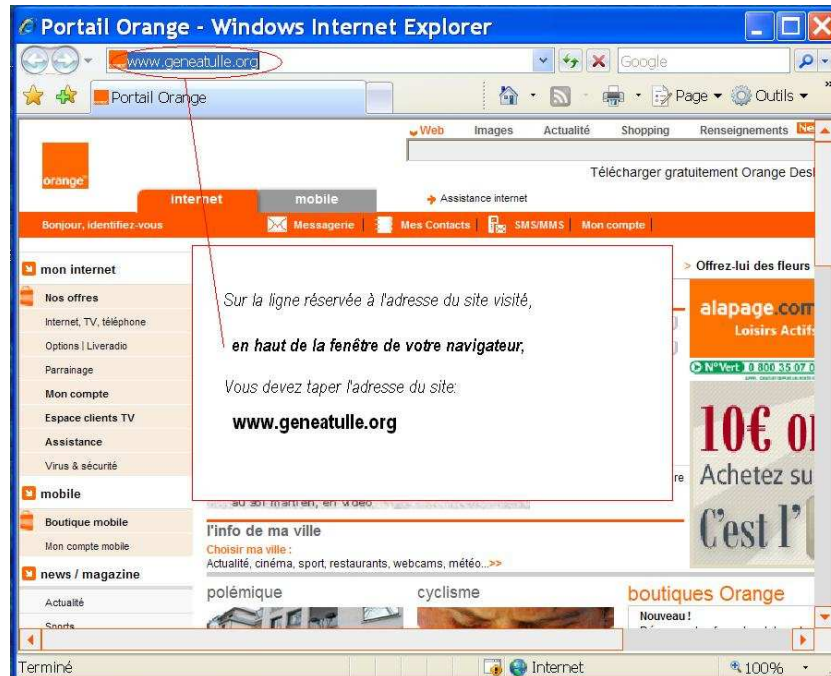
Portail Orange - Windows Internet Explorer

www.geneatulle.org

Google

Portail Orange

Page ▾ Outils ▾

Web Images Actualité Shopping Renseignements Ne

Télécharger gratuitement Orange Des

orange

internet mobile

Assistance internet

Bonjour, identifiez-vous Messagerie Mes Contacts SMS/MMS Mon compte

mon internet

Nos offres

Internet, TV, téléphone

Options | Liveradio

Parrainage

Mon compte

Espace clients TV

Assistance

Virus & sécurité

mobile

Boutique mobile

Mon compte mobile

news / magazine

Actualité

Sports

Sur la ligne réservée à l'adresse du site visité,

en haut de la fenêtre de votre navigateur,

Vous devez taper l'adresse du site:

www.geneatulle.org

> Offrez-lui des fleurs

alapage.com

Loisirs Actifs

N°Vert 0 800 35 07 0

10€ O

Achetez su

C'est l'

re

au soi maintien, en vidéo

l'info de ma ville

Choisir ma ville :

Actualité, cinéma, sport, restaurants, webcams, météo...>>

polémique

cyclisme

boutiques Orange

Nouveau !

Terminé

Internet

100%